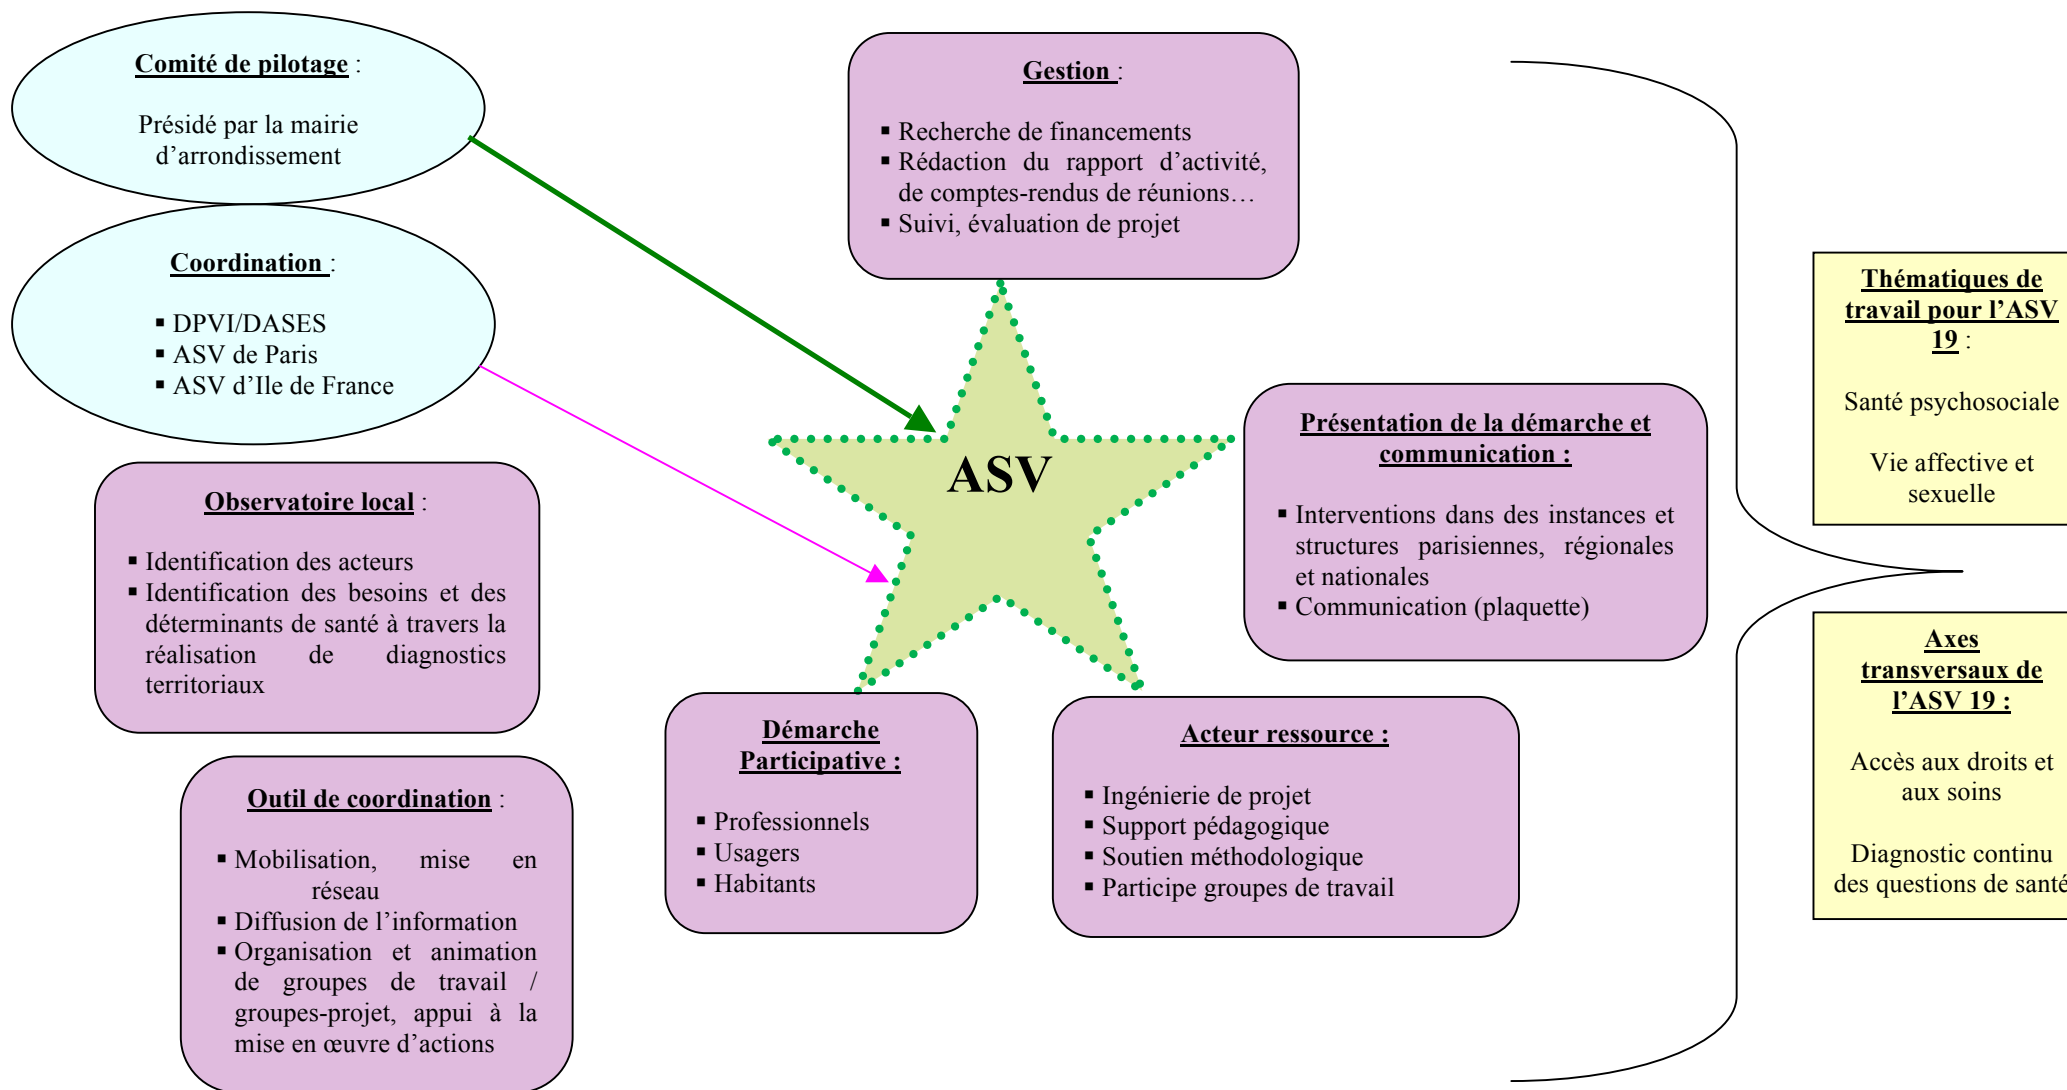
Comité de pilotage :

Présidé par la mairie d'arrondissement

Coordination :

- DPVI/DASES
- ASV de Paris
- ASV d'Ile de France

Observatoire local :

- Identification des acteurs
- Identification des besoins et des déterminants de santé à travers la réalisation de diagnostics territoriaux

Outil de coordination :

- Mobilisation, mise en réseau
- Diffusion de l'information
- Organisation et animation de groupes de travail / groupes-projet, appui à la mise en œuvre d'actions

Gestion :

- Recherche de financements
- Rédaction du rapport d'activité, de comptes-rendus de réunions…
- Suivi, évaluation de projet

ASV

Présentation de la démarche et communication :

- Interventions dans des instances et structures parisiennes, régionales et nationales
- Communication (plaquette)

Démarche Participative :

- Professionnels
- Usagers
- Habitants

Acteur ressource :

- Ingénierie de projet
- Support pédagogique
- Soutien méthodologique
- Participe groupes de travail

Thématiques de travail pour l'ASV 19 :

Santé psychosociale

Vie affective et sexuelle

Axes transversaux de l'ASV 19 :

Accès aux droits et aux soins

Diagnostic continu des questions de santé